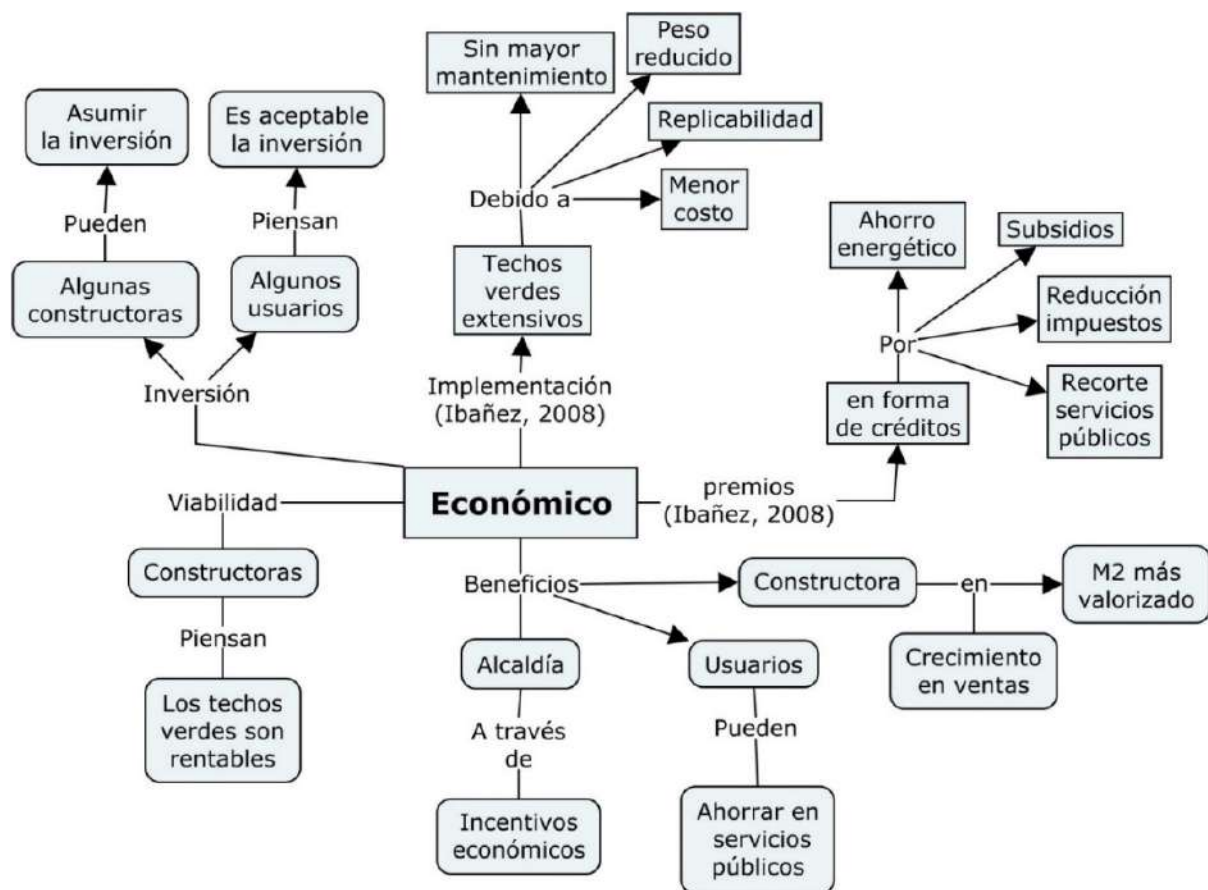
Sin mayor mantenimiento

Peso reducido

Replicabilidad

Menor costo

Debido a

Techos verdes extensivos

Implementación (Ibañez, 2008)

Asumir la inversión

Pueden

Algunas constructoras

Es aceptable la inversión

Piensan

Algunos usuarios

Inversión

Ahorro energético

Subsidios

Reducción impuestos

Por

Recorte servicios públicos

en forma de créditos

premios (Ibañez, 2008)

Económico

Viabilidad

Constructoras

Piensan

Los techos verdes son rentables

Beneficios

Constructora

en

M2 más valorizado

Crecimiento en ventas

Alcaldía

A través de

Incentivos económicos

Usuarios

Pueden

Ahorrar en servicios públicos